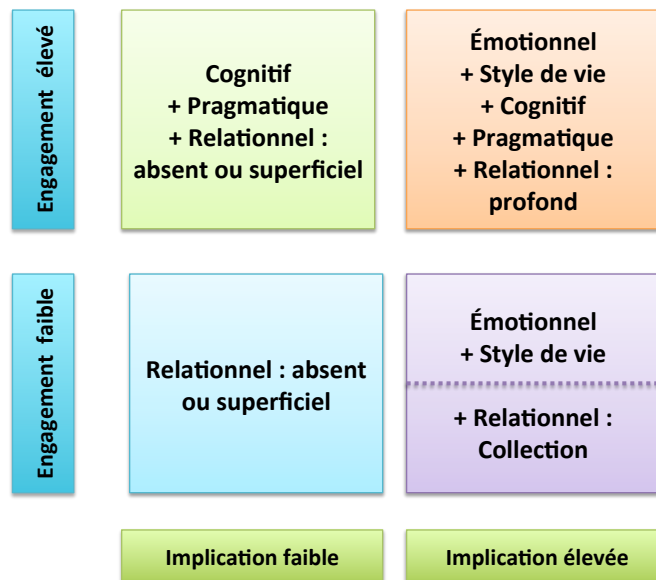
Engagement élevé

Cognitif
+ Pragmatique
+ Relationnel :
absent ou superficiel

Émotionnel
+ Style de vie
+ Cognitif
+ Pragmatique
+ Relationnel :
profond

Engagement faible

Relationnel : absent
ou superficiel

Émotionnel
+ Style de vie

+ Relationnel :
Collection

Implication faible

Implication élevée